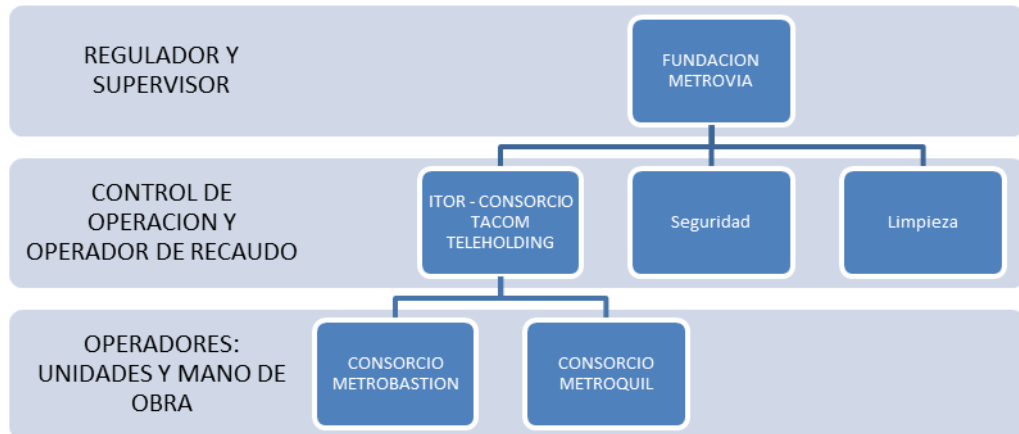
REGULADOR Y SUPERVISOR

FUNDACION METROVIA

CONTROL DE OPERACION Y OPERADOR DE RECAUDO

ITOR - CONSORCIO TACOM TELEHOLDING

Seguridad

Limpieza

OPERADORES: UNIDADES Y MANO DE OBRA

CONSORCIO METROBASTION

CONSORCIO METROQUIL